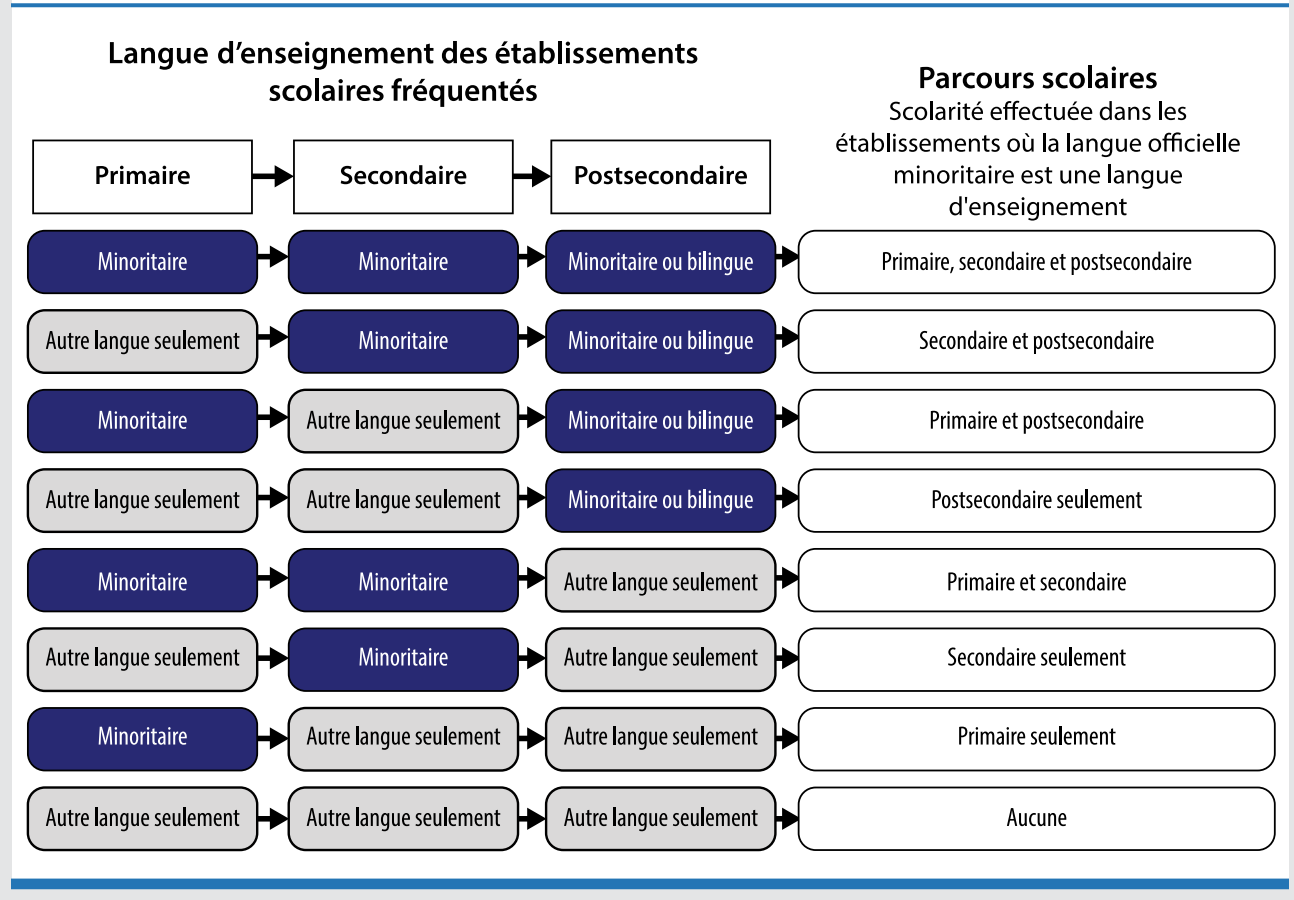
Langue d'enseignement des établissements scolaires fréquentés

Parcours scolaires
Scolarité effectuée dans les établissements où la langue officielle minoritaire est une langue d'enseignement

| Primaire | Secondaire | Postsecondaire | |
|---|---|---|---|
| Minoritaire | Minoritaire | Minoritaire ou bilingue | Primaire, secondaire et postsecondaire |
| Autre langue seulement | Minoritaire | Minoritaire ou bilingue | Secondaire et postsecondaire |
| Minoritaire | Autre langue seulement | Minoritaire ou bilingue | Primaire et postsecondaire |
| Autre langue seulement | Autre langue seulement | Minoritaire ou bilingue | Postsecondaire seulement |
| Minoritaire | Minoritaire | Autre langue seulement | Primaire et secondaire |
| Autre langue seulement | Minoritaire | Autre langue seulement | Secondaire seulement |
| Minoritaire | Autre langue seulement | Autre langue seulement | Primaire seulement |
| Autre langue seulement | Autre langue seulement | Autre langue seulement | Aucune |